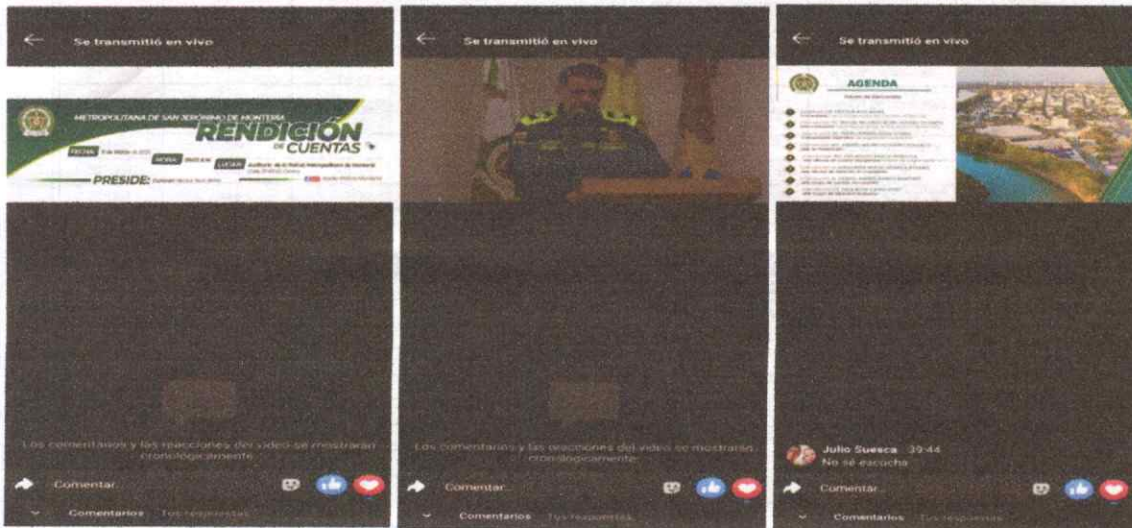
Se transmitió en vivo

METROPOLITANA DE SAN JERÓNIMO DE MONTERÍA
RENDICIÓN DE CUENTAS
FECHA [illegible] HORA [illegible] LUGAR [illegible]
PRESIDE: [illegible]

Los comentarios y las reacciones del video se mostrarán cronológicamente

Comentar...

Comentarios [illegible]

Se transmitió en vivo

Los comentarios y las reacciones del video se mostrarán cronológicamente

Comentar...

Comentarios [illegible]

Se transmitió en vivo

AGENDA

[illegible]

Julio Suesca 39:44
No se escucha

Comentar...

Comentarios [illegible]